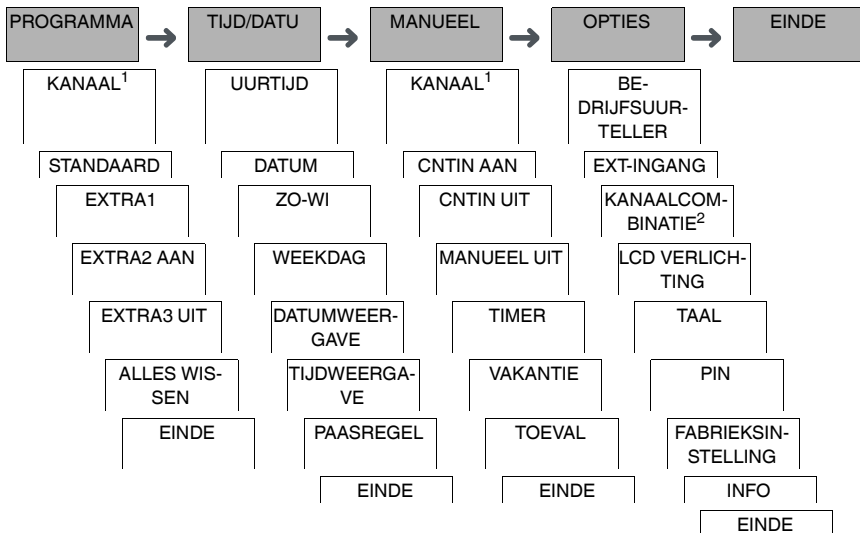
PROGRAMMA → TIJD/DATU → MANUEEL → OPTIES → EINDE

KANAAL$^1$

STANDAARD

EXTRA1

EXTRA2 AAN

EXTRA3 UIT

ALLES WISSEN

EINDE

UURTIJD

DATUM

ZO-WI

WEEKDAG

DATUMWEERGAVE

TIJDWEERGAVE

PAASREGEL

EINDE

KANAAL$^1$

CNTIN AAN

CNTIN UIT

MANUEEL UIT

TIMER

VAKANTIE

TOEVAL

EINDE

BEDRIJFSUURTELLER

EXT-INGANG

KANAALCOMBINATIE$^2$

LCD VERLICHTING

TAAL

PIN

FABRIEKSINSTELLING

INFO

EINDE